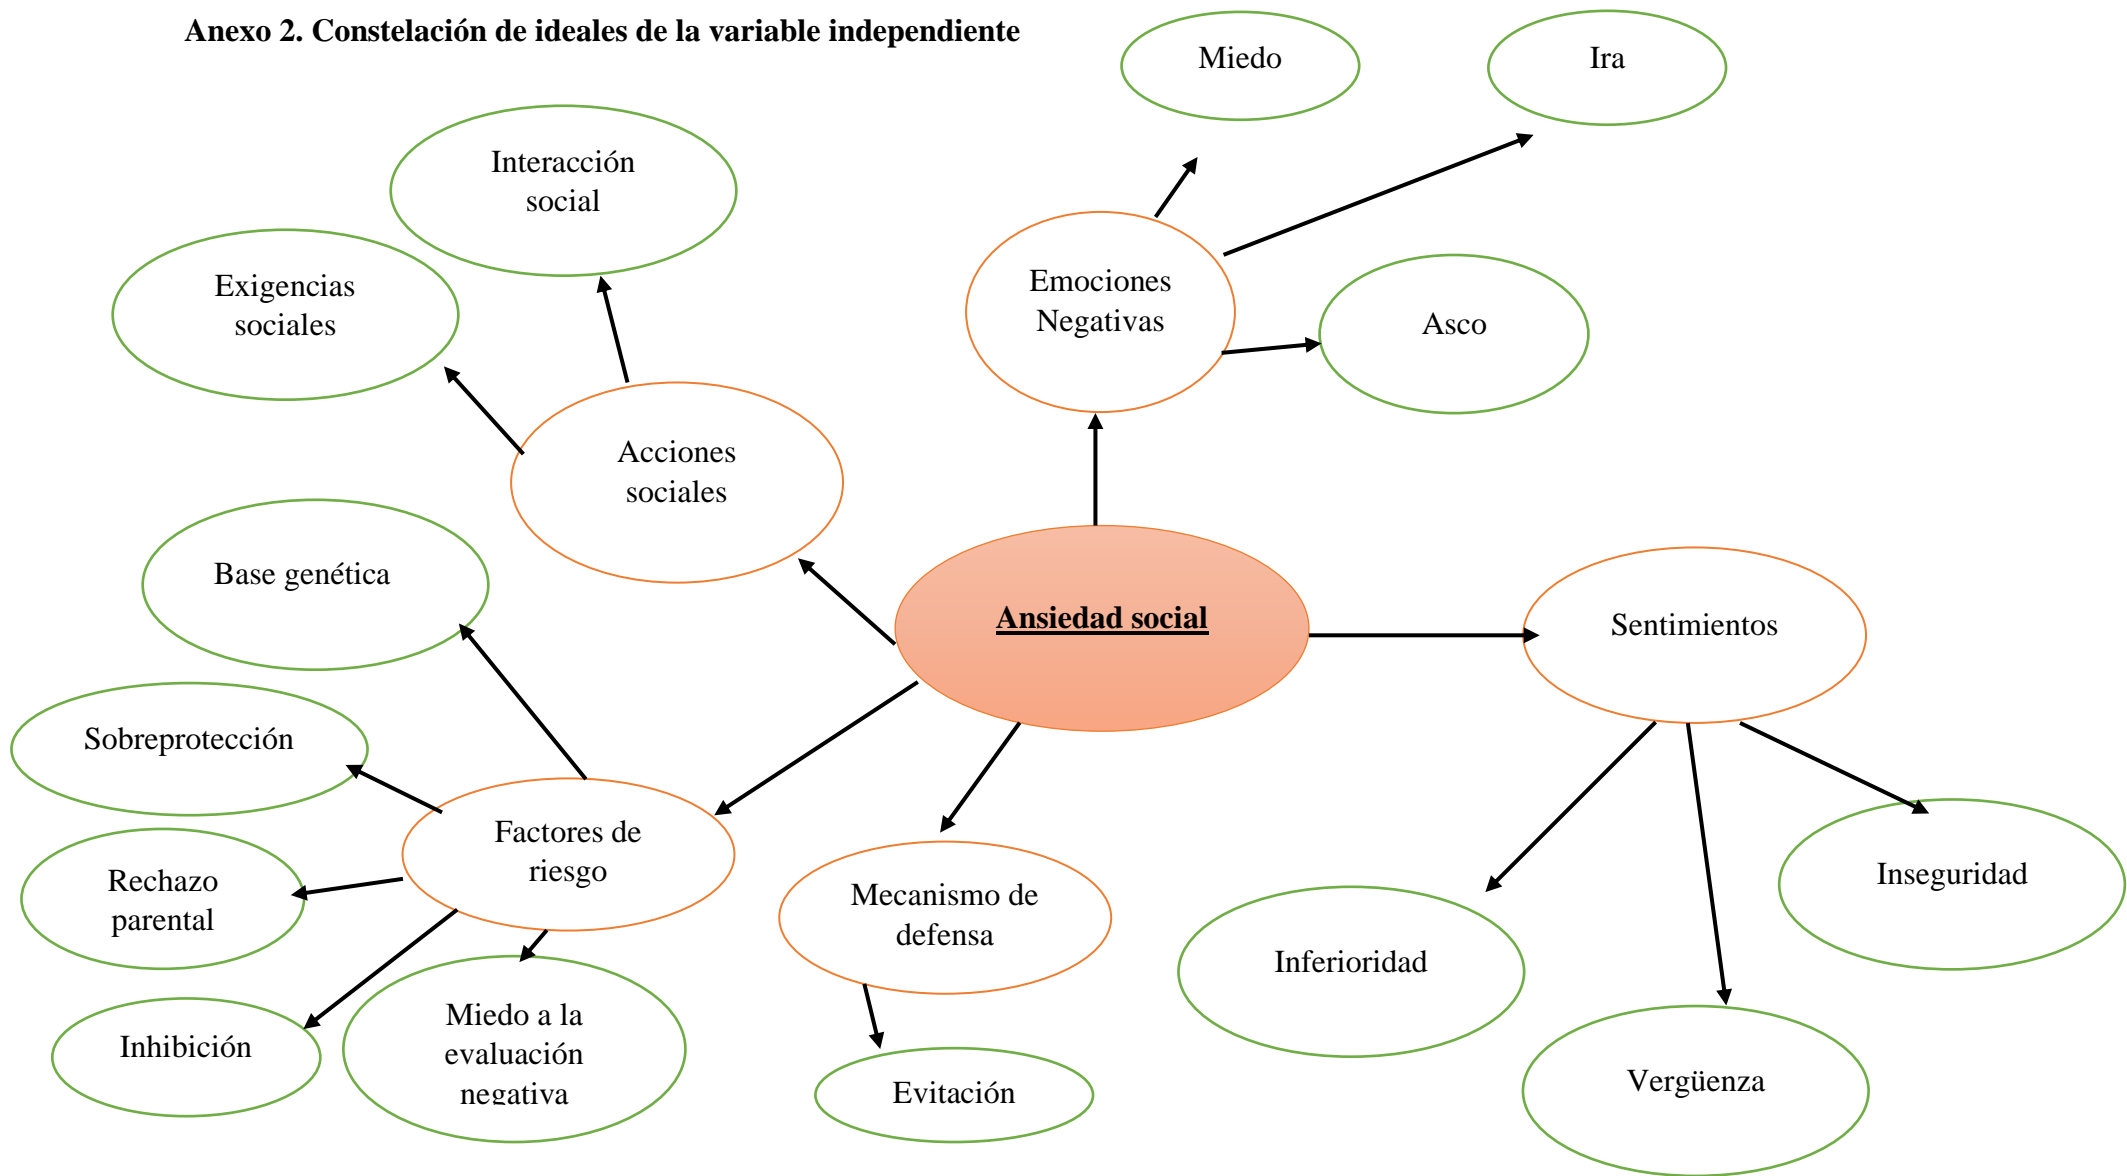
Anexo 2. Constelación de ideales de la variable independiente

Miedo

Ira

Interacción social

Exigencias sociales

Emociones Negativas

Asco

Acciones sociales

Base genética

Ansiedad social

Sentimientos

Sobreprotección

Factores de riesgo

Rechazo parental

Mecanismo de defensa

Inseguridad

Inferioridad

Inhibición

Miedo a la evaluación negativa

Evitación

Vergüenza